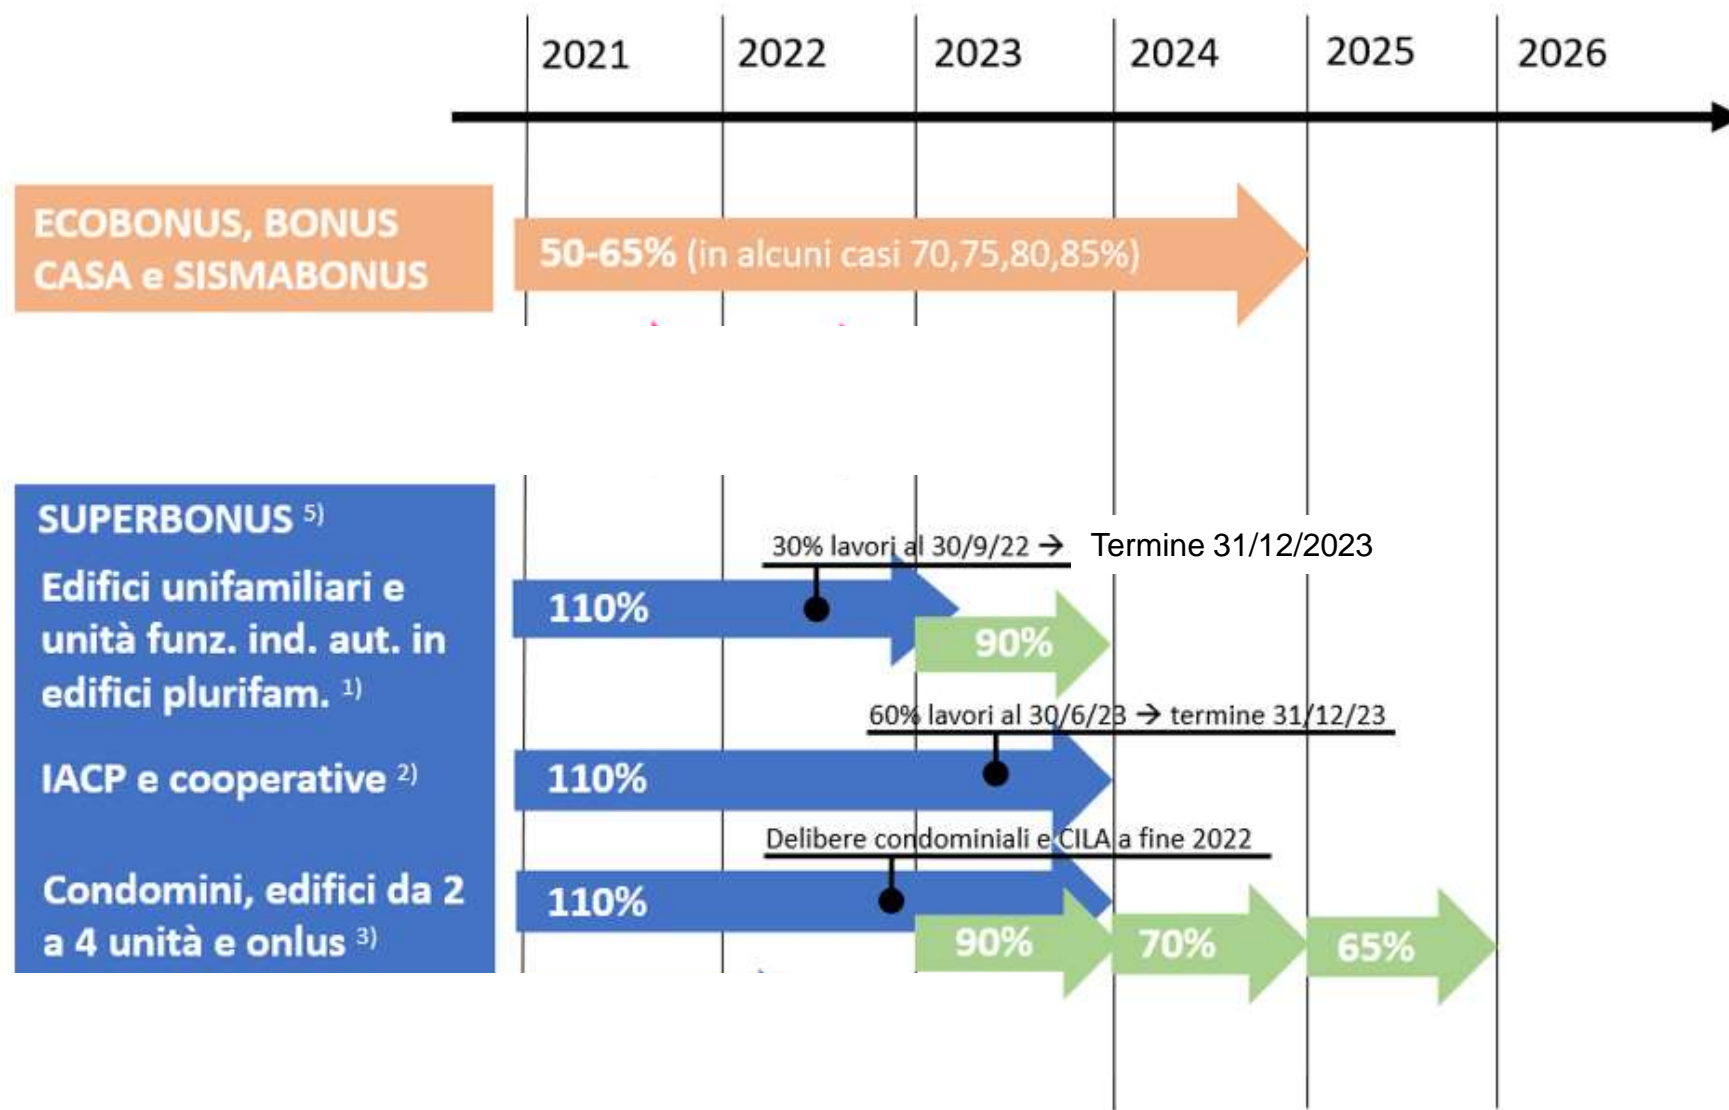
2021 2022 2023 2024 2025 2026

ECOBONUS, BONUS CASA e SISMABONUS

50-65% (in alcuni casi 70,75,80,85%)

SUPERBONUS $^{5)}$

Edifici unifamiliari e unità funz. ind. aut. in edifici plurifam. $^{1)}$

30% lavori al 30/9/22 → Termine 31/12/2023

110%

90%

IACP e cooperative $^{2)}$

60% lavori al 30/6/23 → termine 31/12/23

110%

Condomini, edifici da 2 a 4 unità e onlus $^{3)}$

Delibere condominiali e CILA a fine 2022

110%

90%

70%

65%